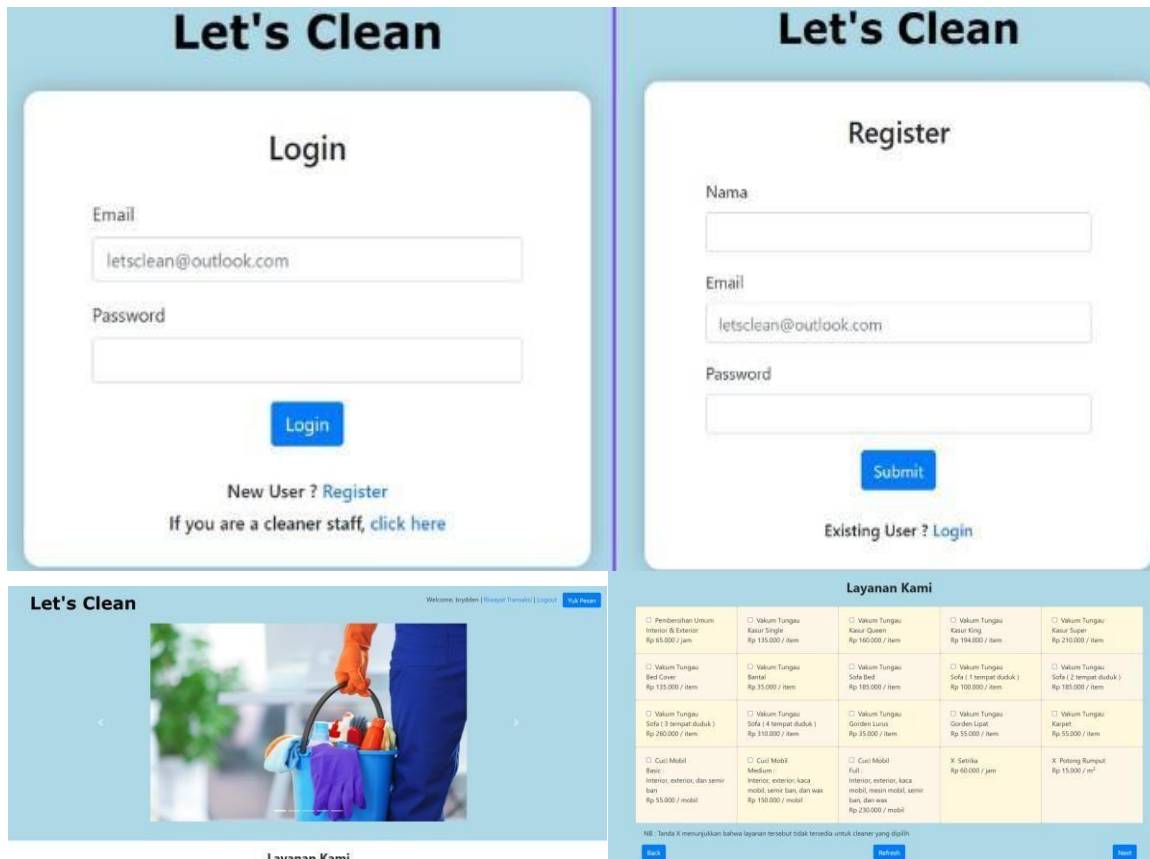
Let's Clean

Login

Email

letsclean@outlook.com

Password

Login

New User ? Register

If you are a cleaner staff, click here

Let's Clean

Register

Nama

Email

letsclean@outlook.com

Password

Submit

Existing User ? Login

Let's Clean

Welcome, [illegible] | Riwayat Transaksi | Logout Yuk Pesan

Layanan Kami

Layanan Kami

| | | | | |
|---|---|---|---|---|
| ☐ Pembersihan Umum Interior & Exterior Rp 65.000 / jam | ☐ Vakum Tungau Kasur Single Rp 135.000 / item | ☐ Vakum Tungau Kasur Queen Rp 160.000 / item | ☐ Vakum Tungau Kasur King Rp 194.000 / item | ☐ Vakum Tungau Kasur Super Rp 210.000 / item |
| ☐ Vakum Tungau Bed Cover Rp 135.000 / item | ☐ Vakum Tungau Bantal Rp 35.000 / item | ☐ Vakum Tungau Sofa Bed Rp 185.000 / item | ☐ Vakum Tungau Sofa ( 1 tempat duduk ) Rp 100.000 / item | ☐ Vakum Tungau Sofa ( 2 tempat duduk ) Rp 185.000 / item |
| ☐ Vakum Tungau Sofa ( 3 tempat duduk ) Rp 260.000 / item | ☐ Vakum Tungau Sofa ( 4 tempat duduk ) Rp 310.000 / item | ☐ Vakum Tungau Gorden Lurus Rp 35.000 / item | ☐ Vakum Tungau Gorden Lipat Rp 55.000 / item | ☐ Vakum Tungau Karpet Rp 55.000 / item |
| ☐ Cuci Mobil Basic : Interior, exterior, dan semir ban Rp 55.000 / mobil | ☐ Cuci Mobil Medium : Interior, exterior, kaca mobil, semir ban, dan wax Rp 150.000 / mobil | ☐ Cuci Mobil Full : Interior, exterior, kaca mobil, mesin mobil, semir ban, dan wax Rp 230.000 / mobil | X Setrika Rp 60.000 / jam | X Potong Rumput Rp 15.000 / $m^2$ |

NB : Tanda X menunjukkan bahwa layanan tersebut tidak tersedia untuk cleaner yang dipilih

Back Refresh Next